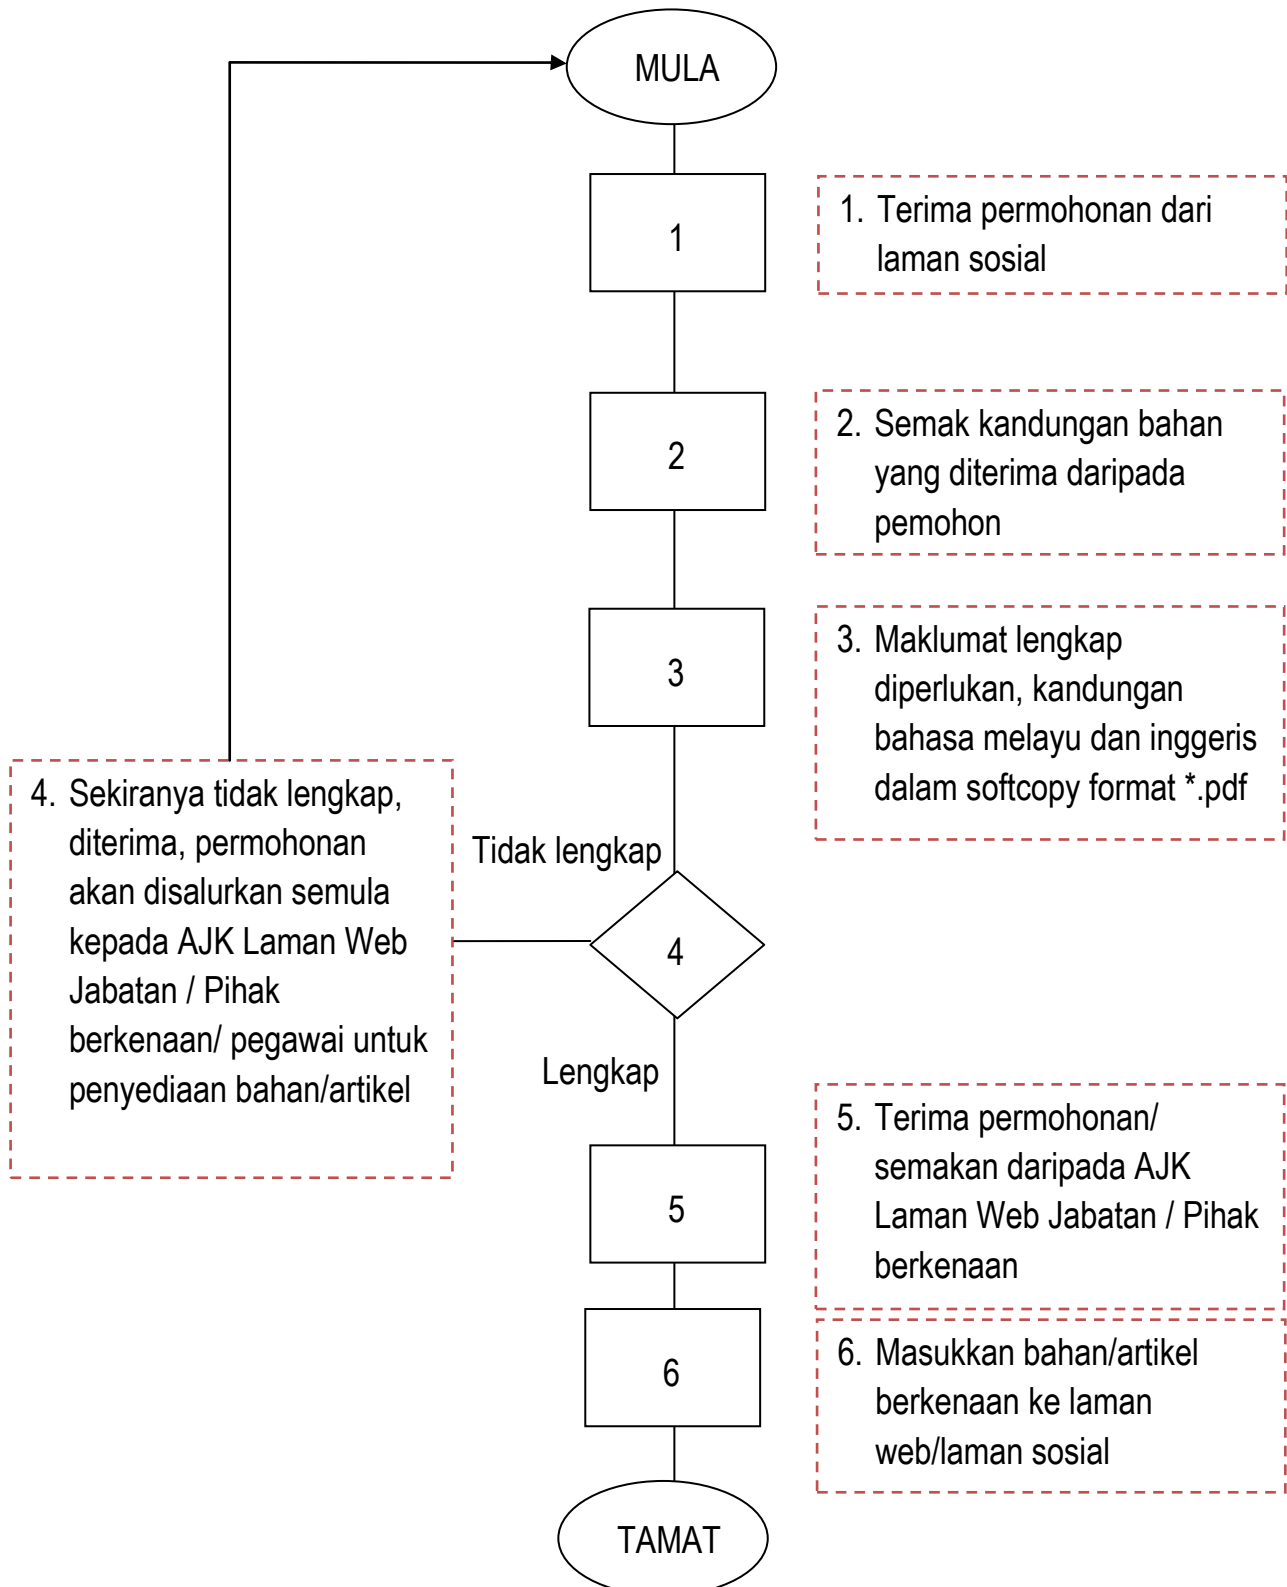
MULA

1

1. Terima permohonan dari laman sosial

2

2. Semak kandungan bahan yang diterima daripada pemohon

3

3. Maklumat lengkap diperlukan, kandungan bahasa melayu dan inggeris dalam softcopy format *.pdf

4. Sekiranya tidak lengkap, diterima, permohonan akan disalurkan semula kepada AJK Laman Web Jabatan / Pihak berkenaan/ pegawai untuk penyediaan bahan/artikel

Tidak lengkap

4

Lengkap

5

5. Terima permohonan/ semakan daripada AJK Laman Web Jabatan / Pihak berkenaan

6

6. Masukkan bahan/artikel berkenaan ke laman web/laman sosial

TAMAT